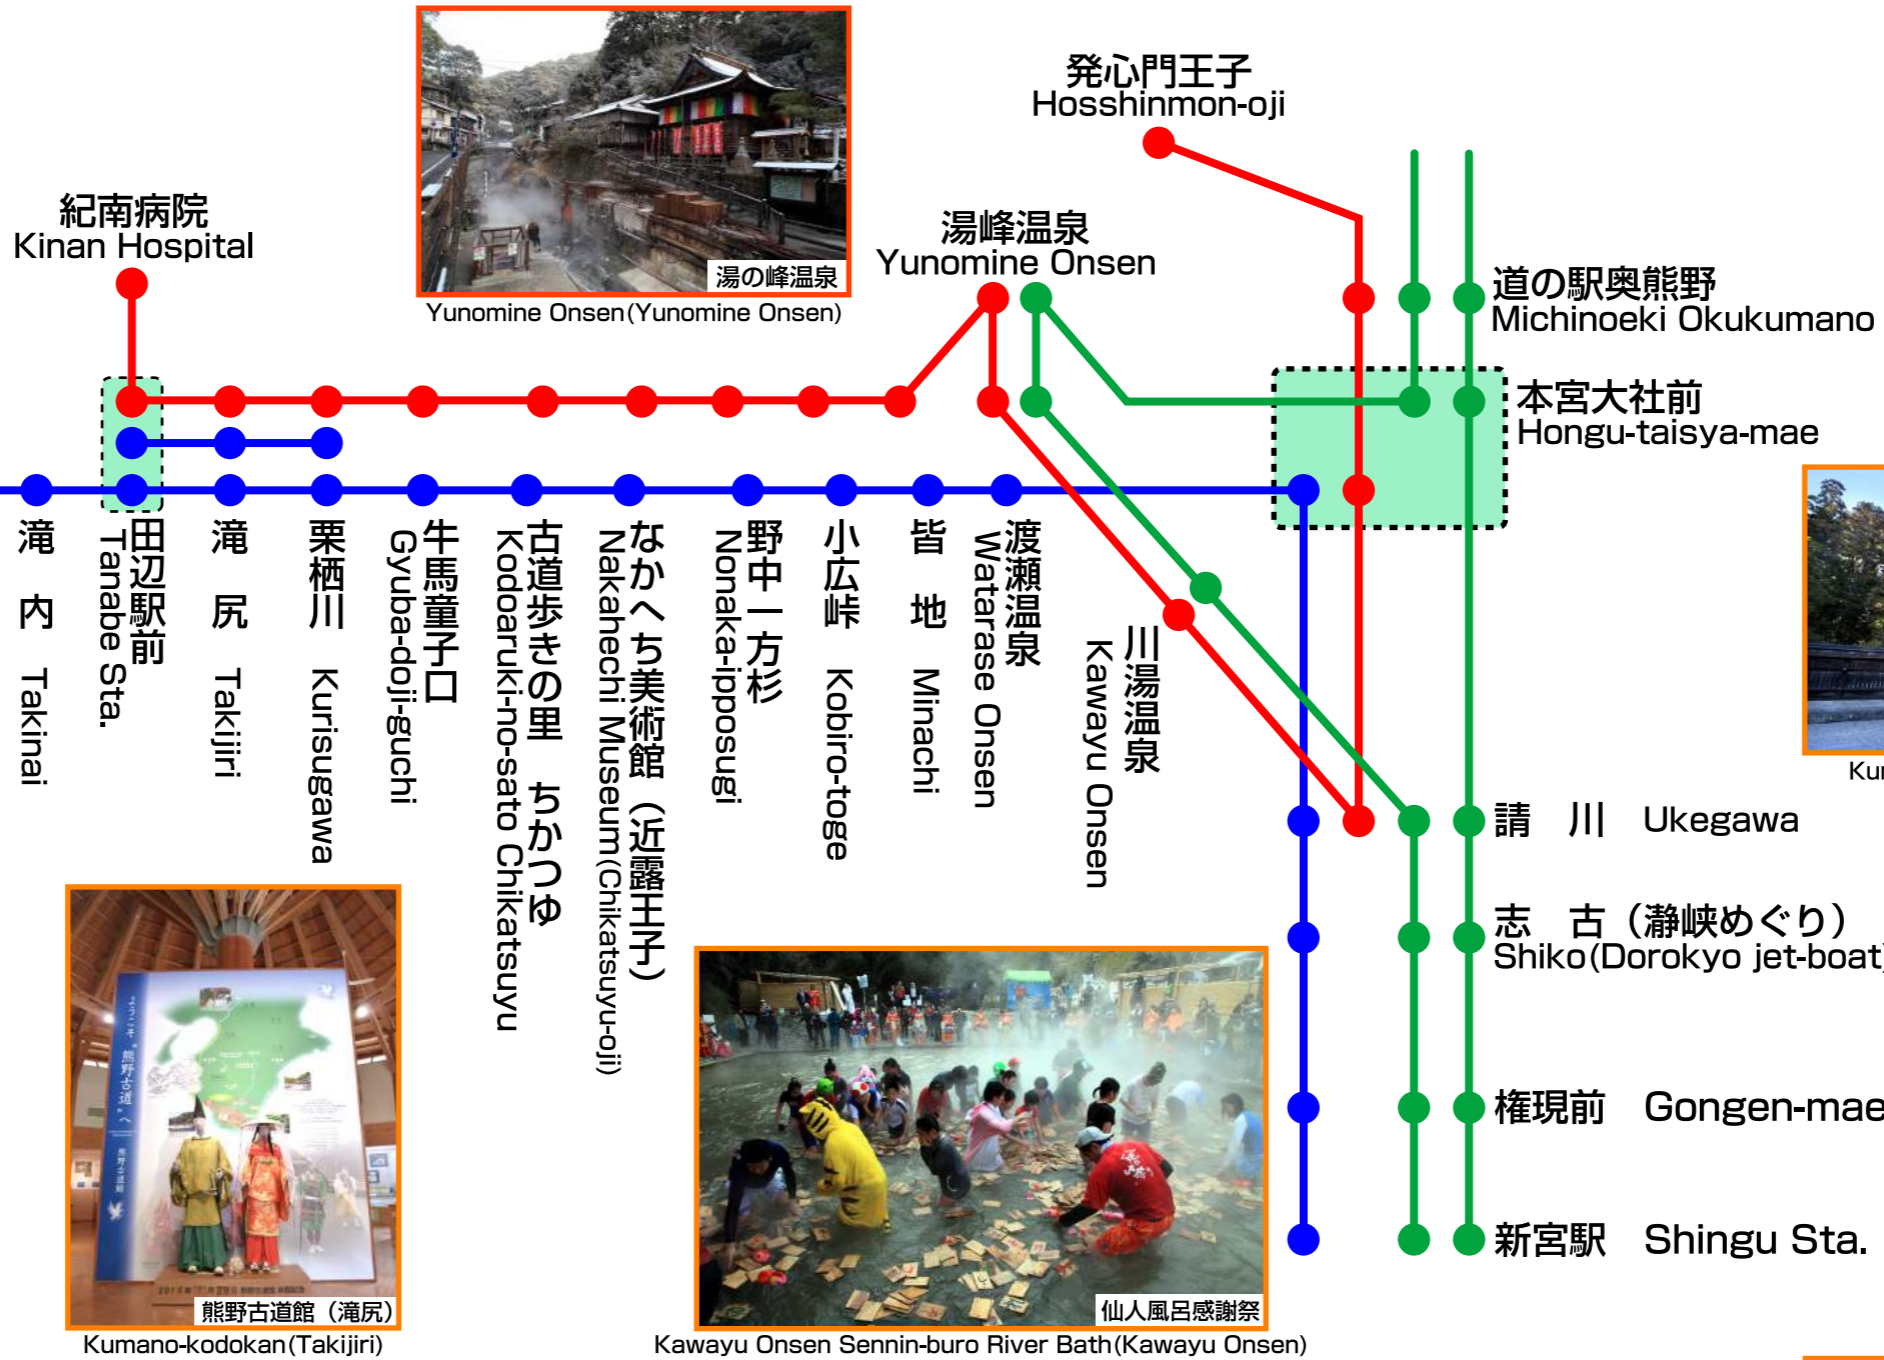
湯の峰温泉
Yunomine Onsen(Yunomine Onsen)

発心門王子
Hosshinmon-oji

紀南病院
Kinan Hospital

湯峰温泉
Yunomine Onsen

道の駅奥熊野
Michinoeki Okukumano

本宮大社前
Hongu-taisya-mae

滝内 Takinai

田辺駅前 Tanabe Sta.

滝尻 Takijiri

栗栖川 Kurisugawa

牛馬童子口 Gyuba-doji-guchi

古道歩きの里 ちかつゆ Kodoaruki-no-sato Chikatsuyu

なかへち美術館（近露王子） Nakahechi Museum(Chikatsuyu-oji)

野中一方杉 Nonaka-ipposugi

小広峠 Kobiro-toge

皆地 Minachi

渡瀬温泉 Watarase Onsen

川湯温泉 Kawayu Onsen

請川 Ukegawa

志古（瀞峡めぐり） Shiko(Dorokyo jet-boat)

権現前 Gongen-mae

新宮駅 Shingu Sta.

Ku

熊野古道館（滝尻）
Kumano-kodokan(Takijiri)

仙人風呂感謝祭
Kawayu Onsen Sennin-buro River Bath(Kawayu Onsen)